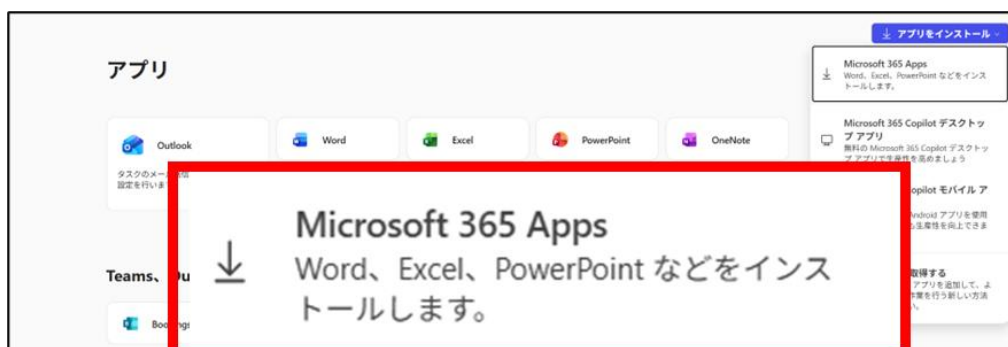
アプリをインストール

アプリ

Outlook

タスクのメール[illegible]設定を行いま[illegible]

Word

Excel

PowerPoint

OneNote

Teams、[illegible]

Bookings

Microsoft 365 Apps
Word、Excel、PowerPoint などをインストールします。

Microsoft 365 Copilot デスクトップ アプリ
無料の Microsoft 365 Copilot デスクトップ アプリで生産性を高めましょう

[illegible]opilot モバイル ア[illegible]
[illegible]Android アプリを使用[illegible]生産性を向上させ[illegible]

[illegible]取得する
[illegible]アプリを追加して、よ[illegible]作業を行う新しい方法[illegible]

Microsoft 365 Apps
Word、Excel、PowerPoint などをインストールします。